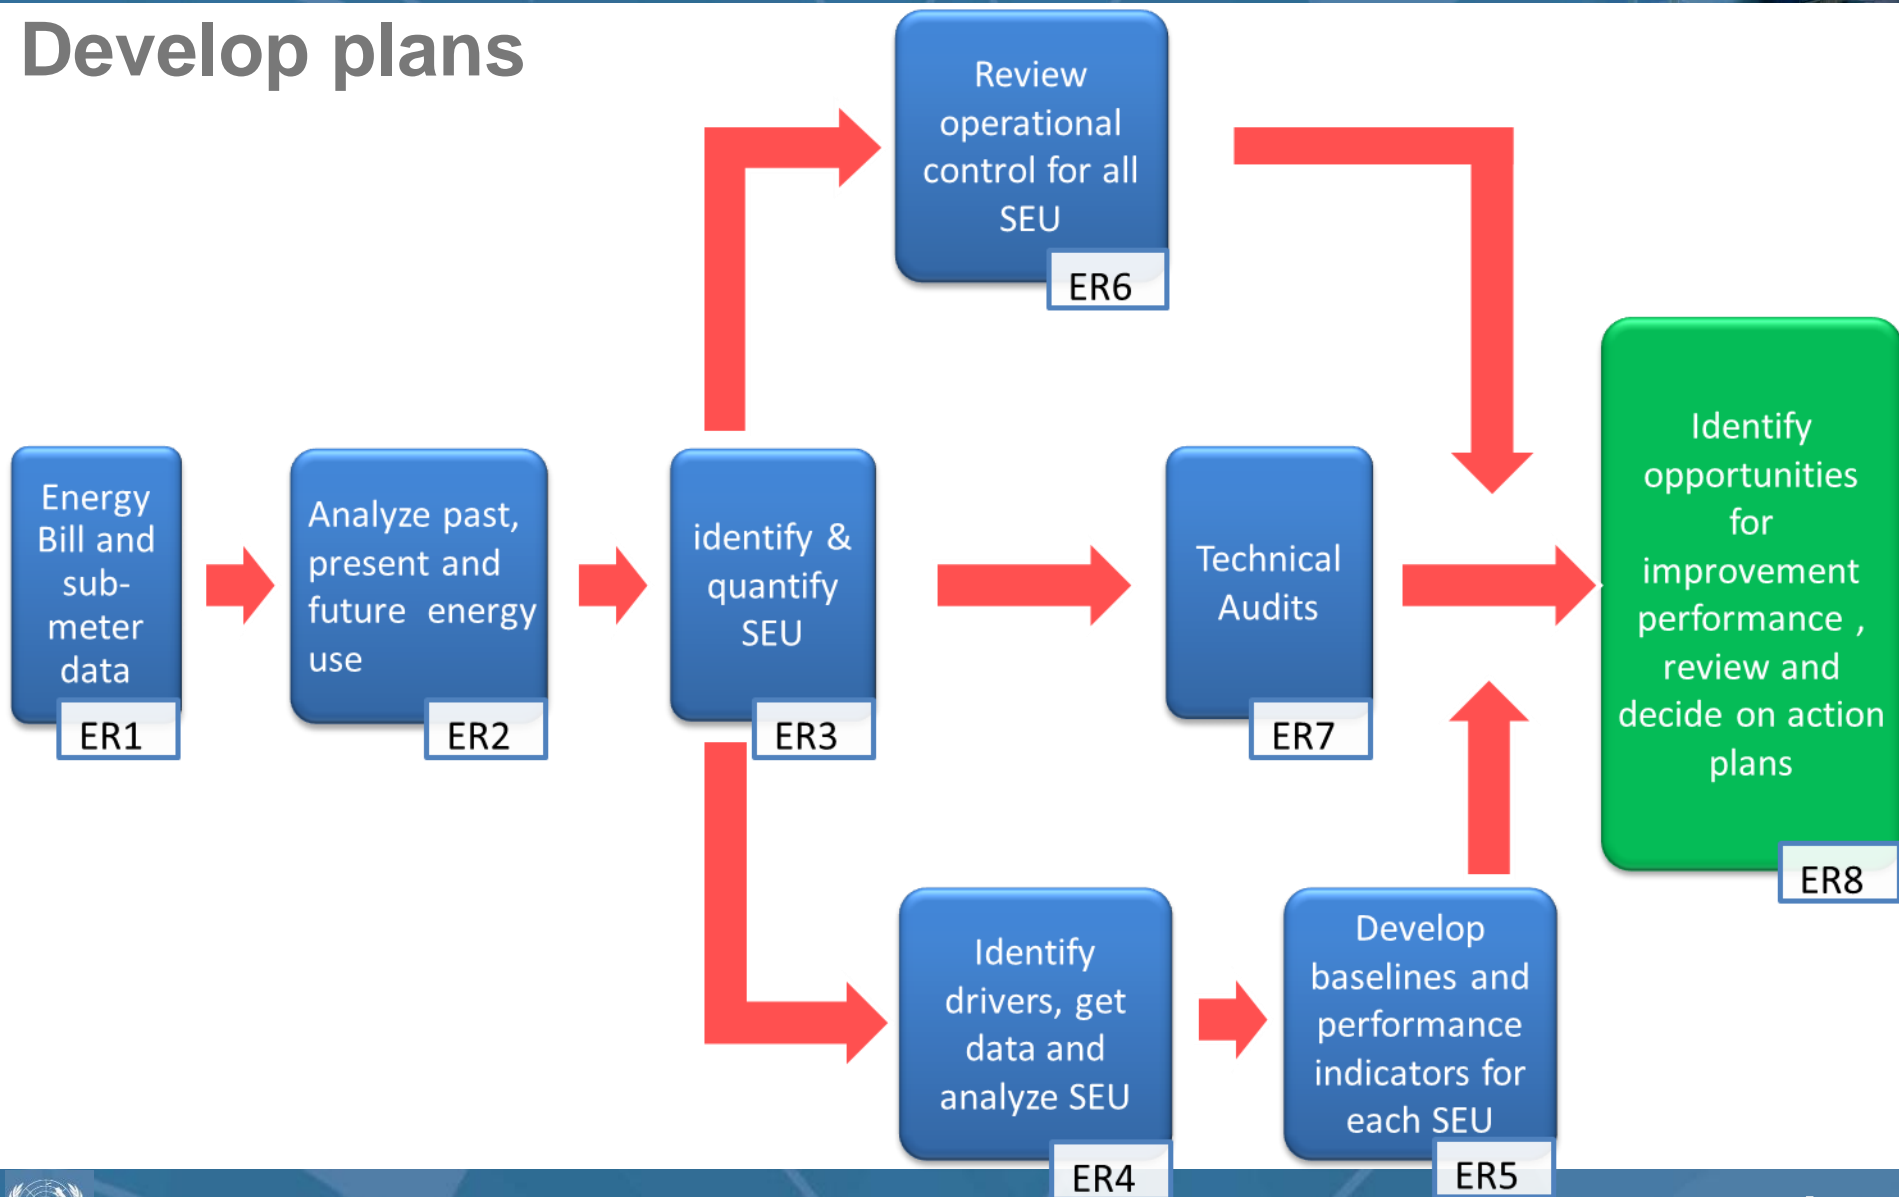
Develop plans

Energy Bill and sub-meter data

ER1

Analyze past, present and future energy use

ER2

identify & quantify SEU

ER3

Review operational control for all SEU

ER6

Technical Audits

ER7

Identify drivers, get data and analyze SEU

ER4

Develop baselines and performance indicators for each SEU

ER5

Identify opportunities for improvement performance , review and decide on action plans

ER8